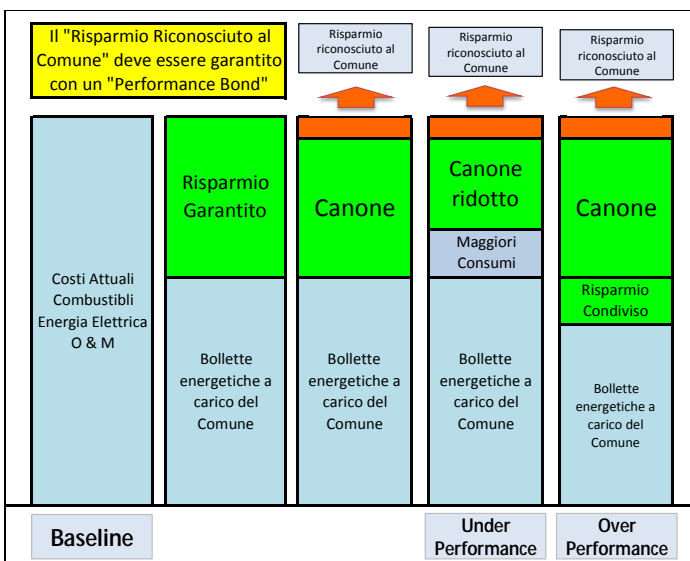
Il "Risparmio Riconosciuto al Comune" deve essere garantito con un "Performance Bond"

Risparmio riconosciuto al Comune

Risparmio riconosciuto al Comune

Risparmio riconosciuto al Comune

Costi Attuali Combustibli Energia Elettrica O & M

Risparmio Garantito

Bollette energetiche a carico del Comune

Canone

Bollette energetiche a carico del Comune

Canone ridotto

Maggiori Consumi

Bollette energetiche a carico del Comune

Canone

Risparmio Condiviso

Bollette energetiche a carico del Comune

Baseline

Under Performance

Over Performance